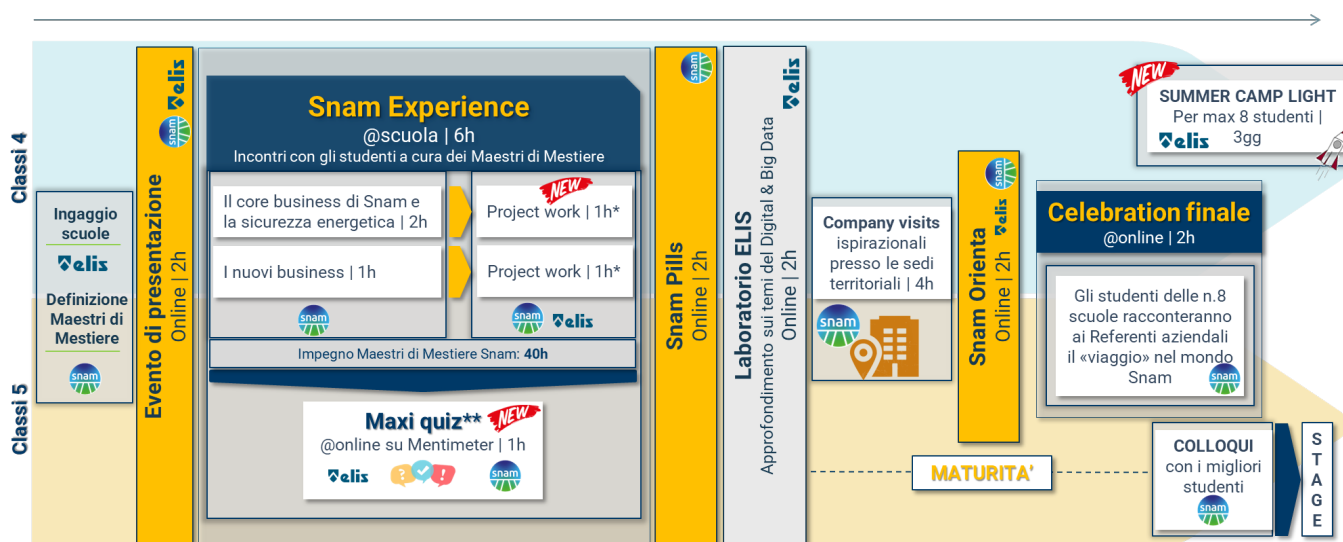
Classi 4

Classi 5

Ingaggio scuole

elis

Definizione Maestri di Mestiere

snam

Evento di presentazione
Online | 2h

elis

snam

Snam Experience
@scuola | 6h
Incontri con gli studenti a cura dei Maestri di Mestiere

Il core business di Snam e la sicurezza energetica | 2h

I nuovi business | 1h

snam

NEW
Project work | 1h*

Project work | 1h*

snam elis

Impegno Maestri di Mestiere Snam: 40h

Maxi quiz** NEW
@online su Mentimeter | 1h

elis snam

snam

Snam Pills
Online | 2h

Laboratorio ELIS
Approfondimento sui temi del Digital & Big Data
Online | 2h

elis

Company visits
ispirazionali presso le sedi territoriali | 4h

snam

snam

Snam Orienta
Online | 2h

elis

MATURITA'

NEW
SUMMER CAMP LIGHT
Per max 8 studenti | 3gg
elis

Celebration finale
@online | 2h

Gli studenti delle n.8 scuole racconteranno ai Referenti aziendali il «viaggio» nel mondo Snam

snam

COLLOQUI
con i migliori studenti

snam

STAGE